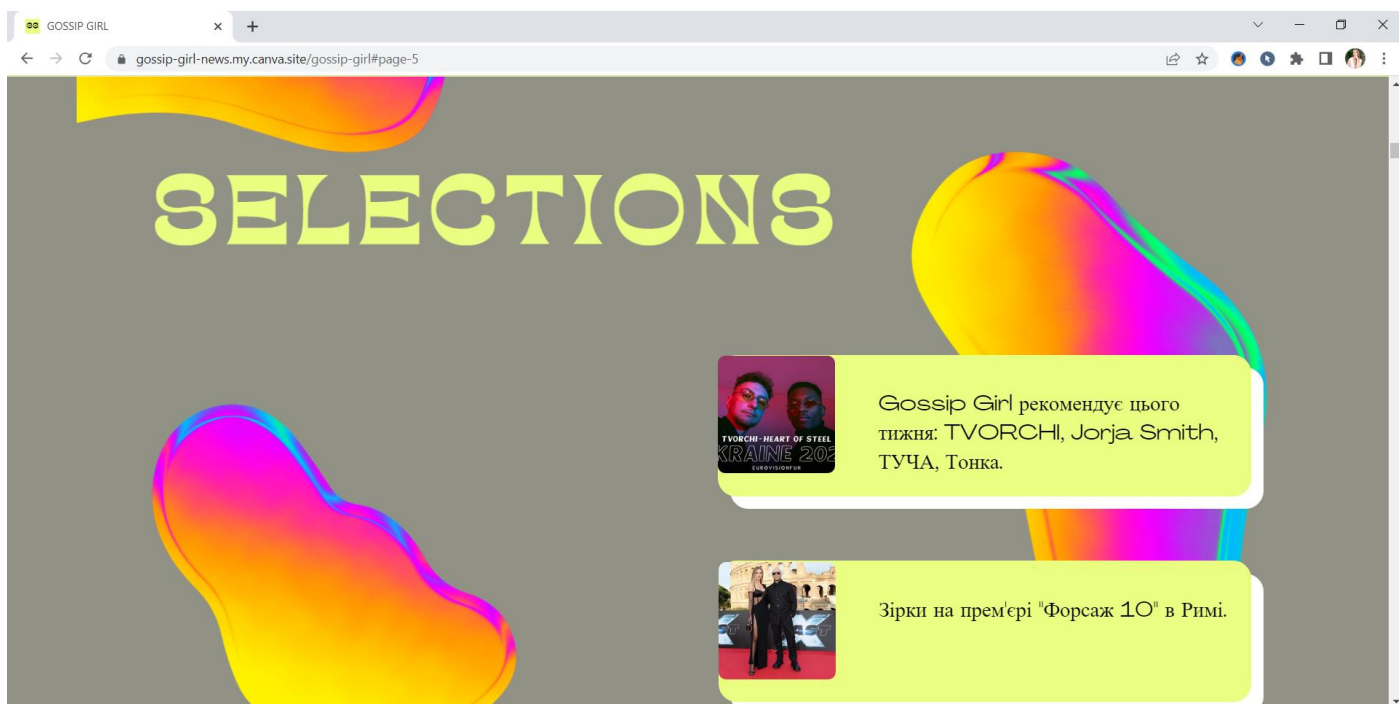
GOSSIP GIRL

gossip-girl-news.my.canva.site/gossip-girl#page-5

SELECTIONS

TVORCHI - HEART OF STEEL
KRAINE 202
EUROVISIONFUN

Gossip Girl рекомендує цього тижня: TVORCHI, Jorja Smith, ТУЧА, Тонка.

Зірки на прем'єрі "Форсаж 10" в Римі.